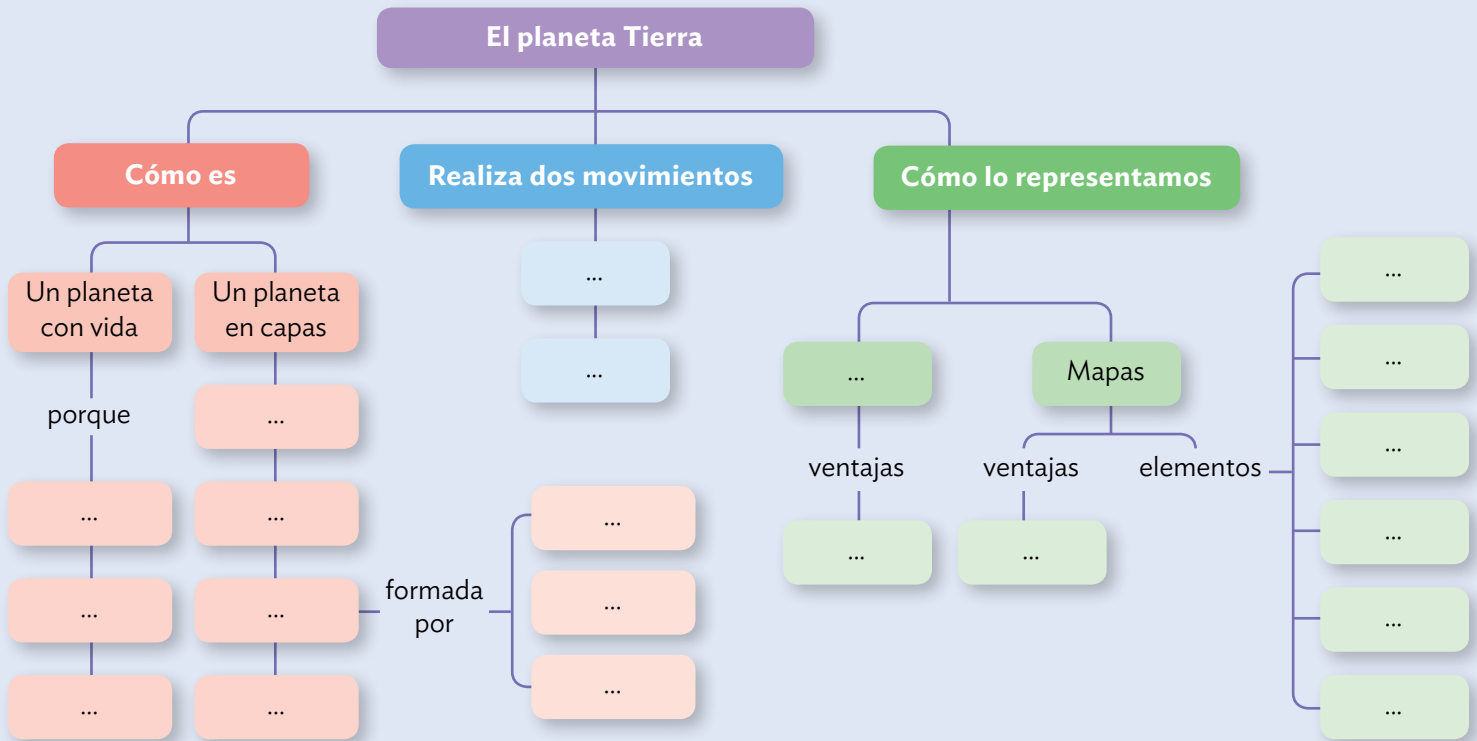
El planeta Tierra

Cómo es

Un planeta con vida

porque

...

...

...

Un planeta en capas

...

...

...

formada por

...

...

...

...

Realiza dos movimientos

...

...

Cómo lo representamos

...

ventajas

...

Mapas

ventajas

...

elementos

...

...

...

...

...

...